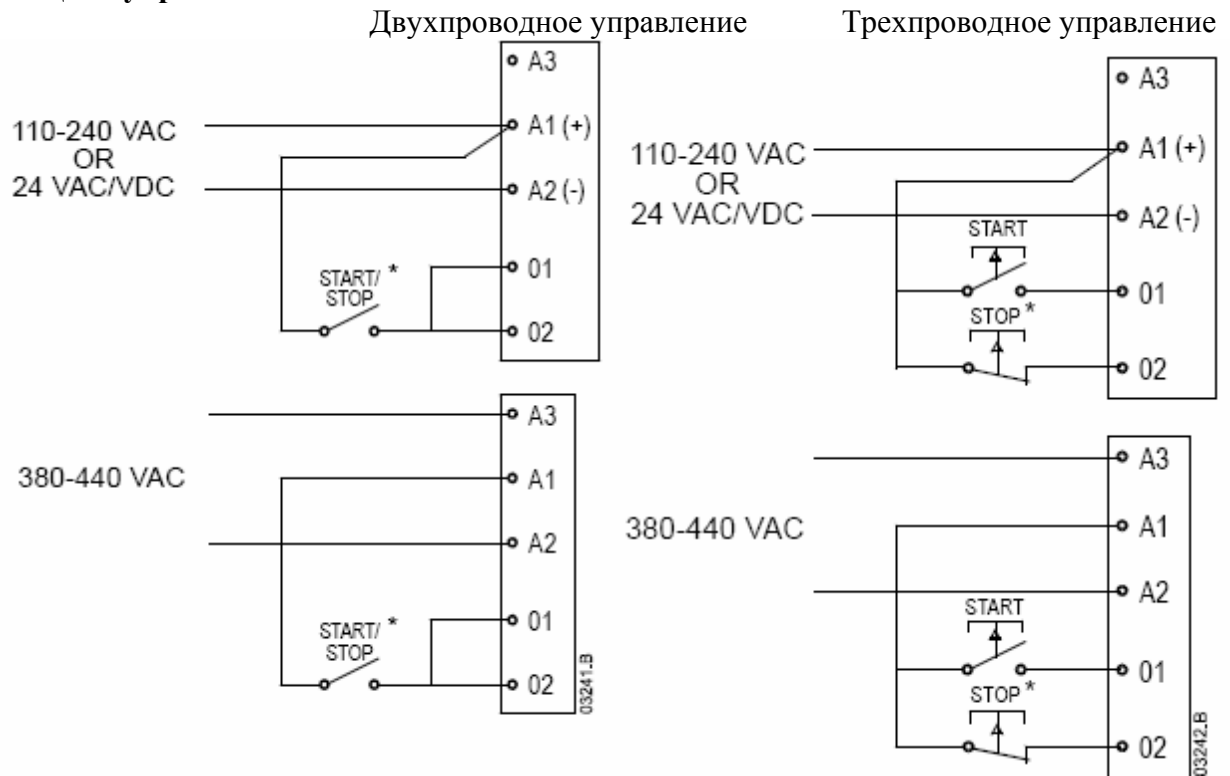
Двухпроводное управление

A3
110-240 VAC OR 24 VAC/VDC
A1 (+)
A2 (-)
START/ STOP *
01
02

A3
380-440 VAC
A1
A2
START/ STOP *
01
02
03241.B

Трехпроводное управление

A3
110-240 VAC OR 24 VAC/VDC
A1 (+)
A2 (-)
START
01
STOP *
02

A3
380-440 VAC
A1
A2
START
01
STOP *
02
03242.B